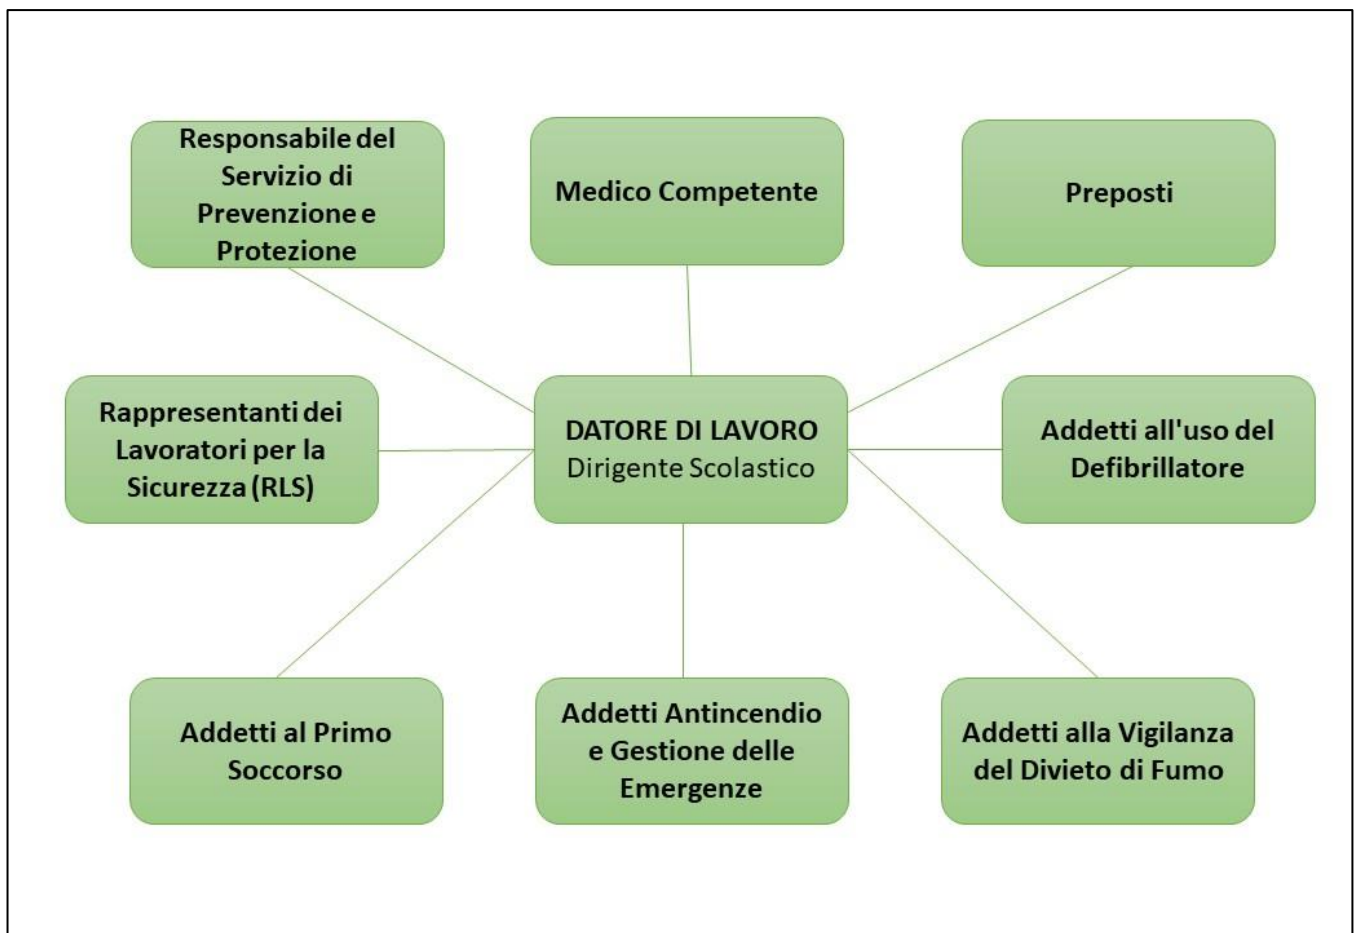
Responsabile del Servizio di Prevenzione e Protezione

Medico Competente

Preposti

Rappresentanti dei Lavoratori per la Sicurezza (RLS)

DATORE DI LAVORO
Dirigente Scolastico

Addetti all'uso del Defibrillatore

Addetti al Primo Soccorso

Addetti Antincendio e Gestione delle Emergenze

Addetti alla Vigilanza del Divieto di Fumo